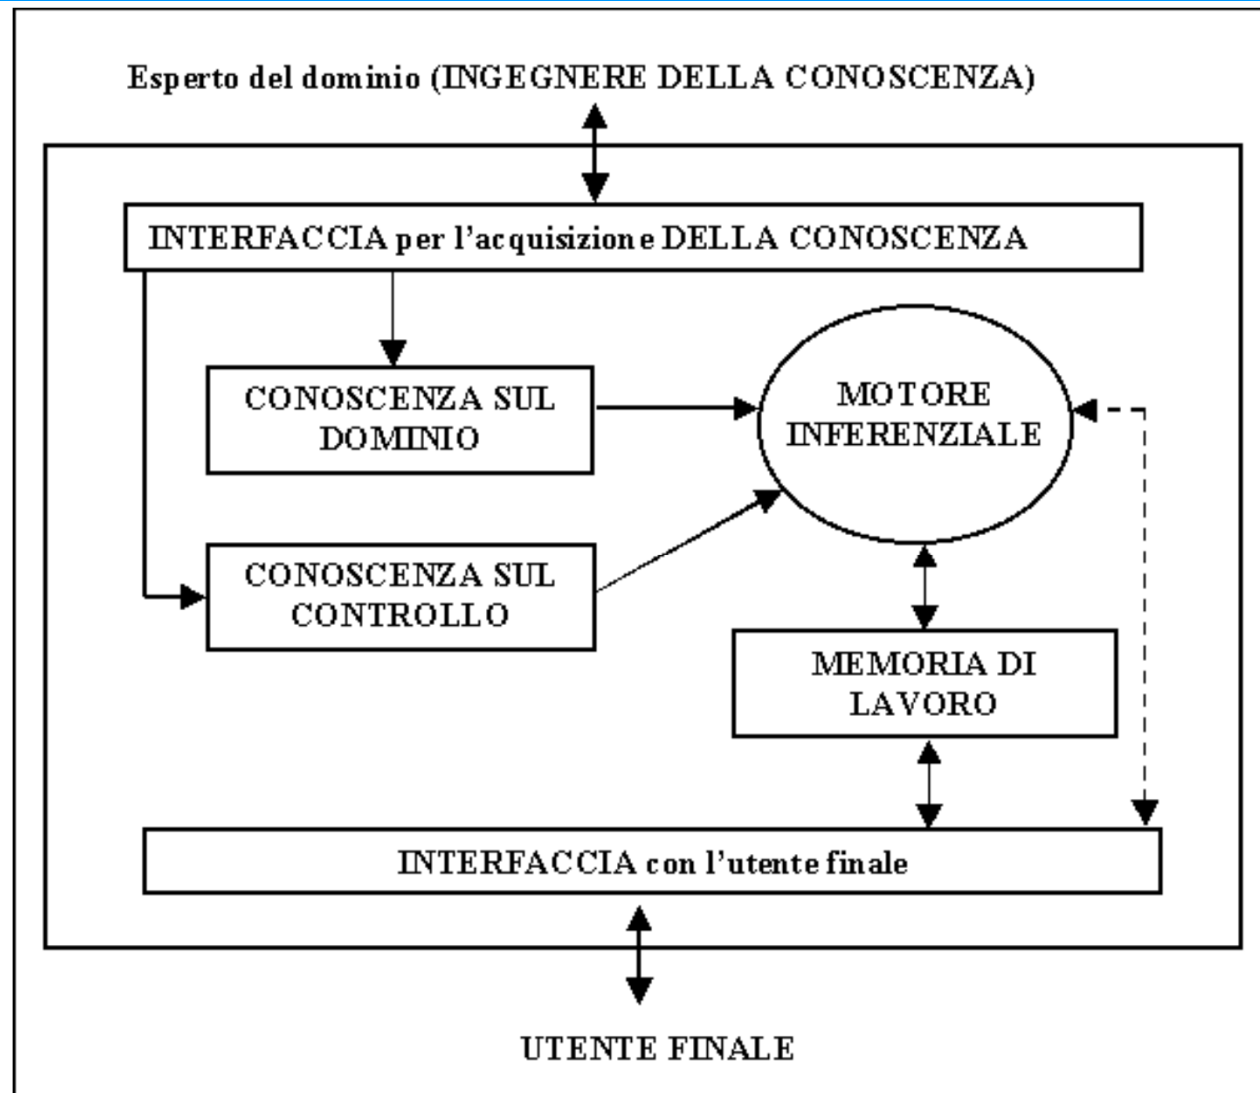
Esperto del dominio (INGEGNERE DELLA CONOSCENZA)

INTERFACCIA per l'acquisizione DELLA CONOSCENZA

CONOSCENZA SUL DOMINIO

MOTORE INFERENZIALE

CONOSCENZA SUL CONTROLLO

MEMORIA DI LAVORO

INTERFACCIA con l'utente finale

UTENTE FINALE